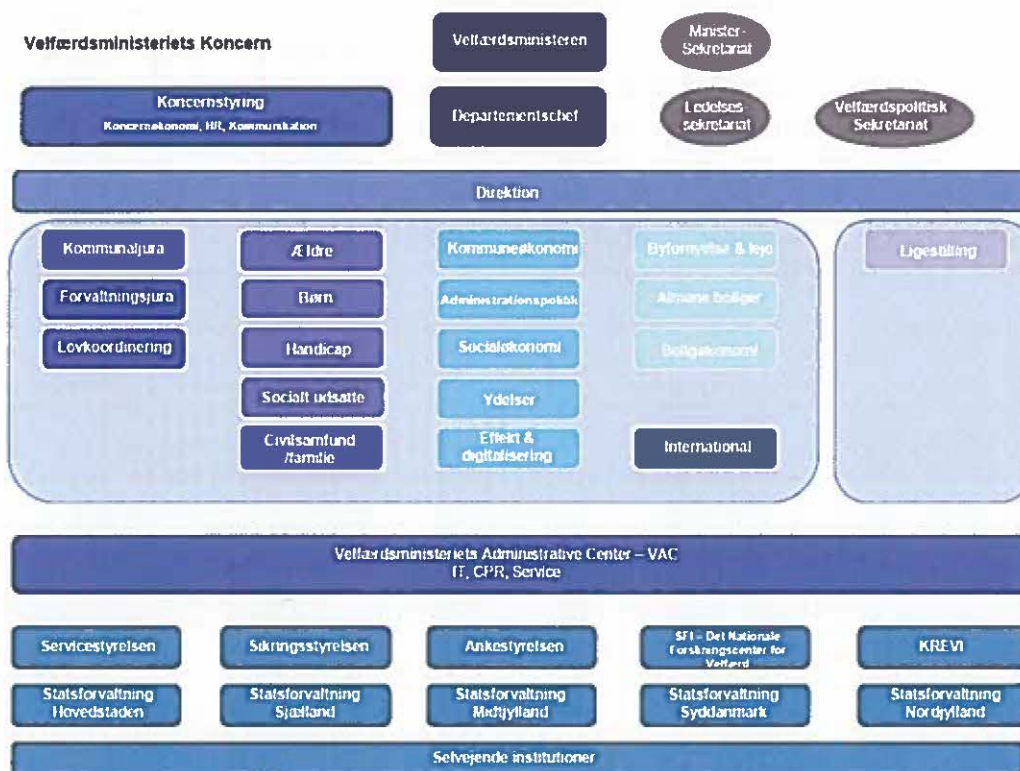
Velfærdsministeriets Koncern

Velfærdsministeren

Minister-Sekretariat

Koncernstyring
Koncernøkonomi, HR, Kommunikation

Departementschef

Ledelses-sekretariat

Velfærdspolitisk Sekretariat

Direktion

Kommunaljura

Forvaltningsjura

Lovkoordinering

Ældre

Børn

Handicap

Socialt udsatte

Civilsamfund /familie

Kommuneøkonomi

Administrationspolitik

Socialøkonomi

Ydelser

Effekt & digitalisering

Byfornyelse & leje

Almene boliger

Boligøkonomi

International

Ligestilling

Velfærdsministeriets Administrative Center – VAC
IT, CPR, Service

Servicestyrelsen

Sikringsstyrelsen

Ankestyrelsen

SFI – Det Nationale Forskningscenter for Velfærd

KREVI

Statsforvaltning Hovedstaden

Statsforvaltning Sjælland

Statsforvaltning Midtjylland

Statsforvaltning Syddanmark

Statsforvaltning Nordjylland

Selvejende institutioner